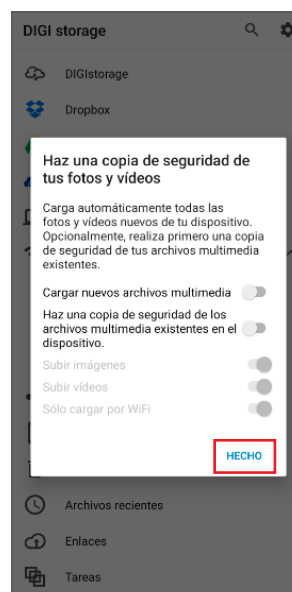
DIGI storage

DIGIstorage

Dropbox

Haz una copia de seguridad de tus fotos y vídeos

Carga automáticamente todas las fotos y vídeos nuevos de tu dispositivo. Opcionalmente, realiza primero una copia de seguridad de tus archivos multimedia existentes.

Cargar nuevos archivos multimedia

Haz una copia de seguridad de los archivos multimedia existentes en el dispositivo.

Subir imágenes

Subir vídeos

Sólo cargar por WiFi

HECHO

Archivos recientes

Enlaces

Tareas